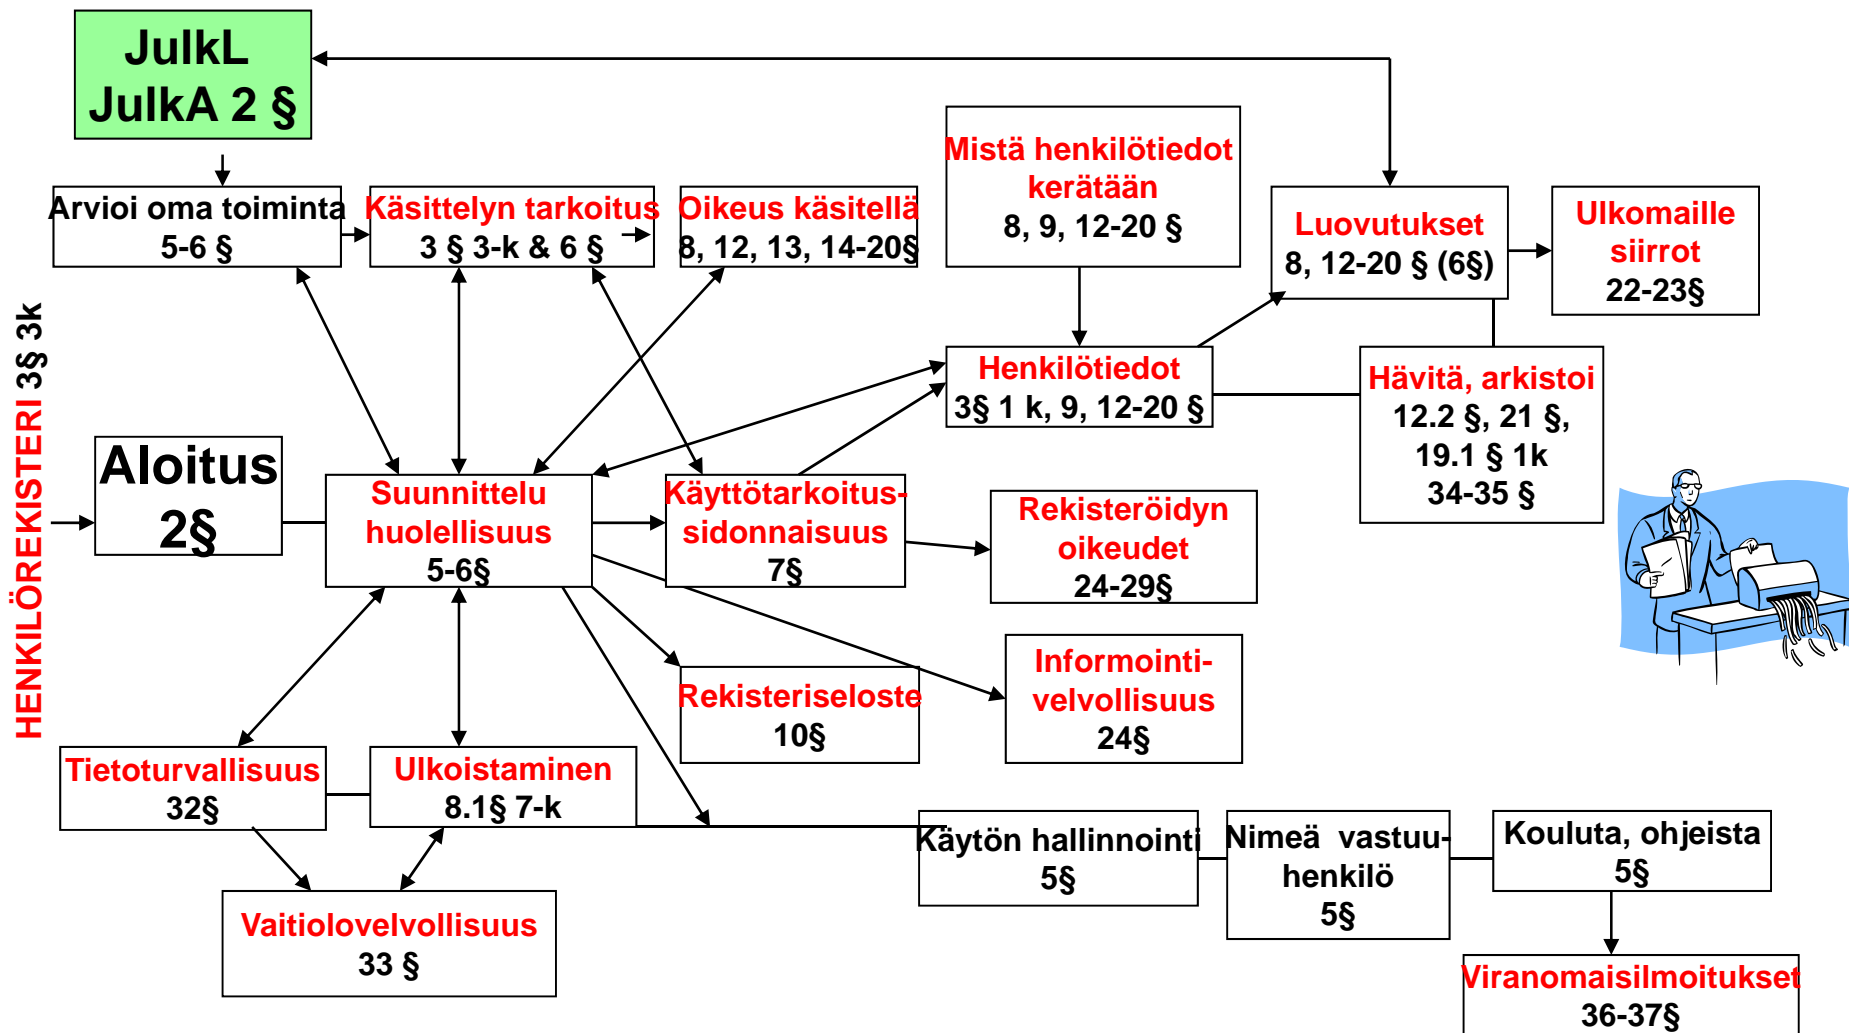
JulkL
JulkA 2 §

Arvioi oma toiminta
5-6 §

Käsittelyn tarkoitus
3 § 3-k & 6 §

Oikeus käsitellä
8, 12, 13, 14-20§

Mistä henkilötiedot kerätään
8, 9, 12-20 §

Luovutukset
8, 12-20 § (6§)

Ulkomaille siirrot
22-23§

HENKILÖREKISTERI 3§ 3k

Henkilötiedot
3§ 1 k, 9, 12-20 §

Hävitä, arkistoi
12.2 §, 21 §,
19.1 § 1k
34-35 §

Aloitus
2§

Suunnittelu huolellisuus
5-6§

Käyttötarkoitus-sidonnaisuus
7§

Rekisteröidyn oikeudet
24-29§

Informointi-velvollisuus
24§

Rekisteriseloste
10§

Tietoturvallisuus
32§

Ulkoistaminen
8.1§ 7-k

Käytön hallinnointi
5§

Nimeä vastuu-henkilö
5§

Kouluta, ohjeista
5§

Vaitiolovelvollisuus
33 §

Viranomaisilmoitukset
36-37§